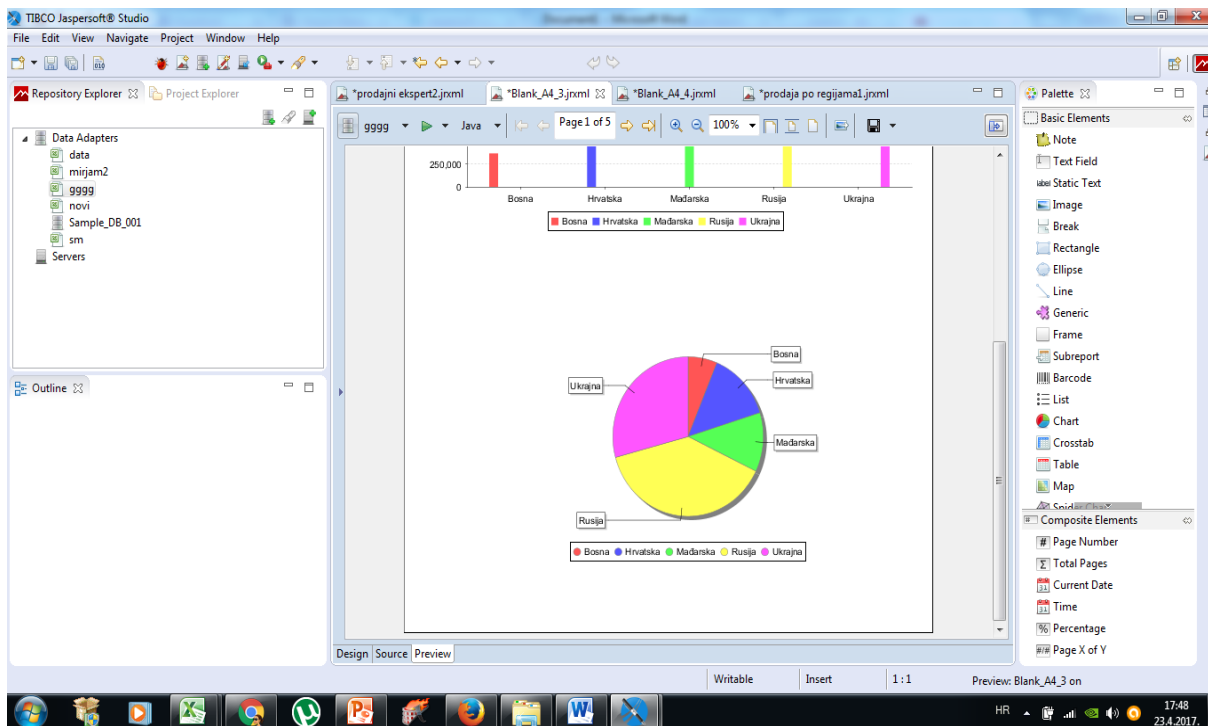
TIBCO Jaspersoft® Studio

File Edit View Navigate Project Window Help

Repository Explorer ☒ Project Explorer

Data Adapters
data
mirjam2
gggg
novi
Sample_DB_001
sm
Servers

Outline ☒

*prodajni ekspert2.jrxml  *Blank_A4_3.jrxml ☒  *Blank_A4_4.jrxml  *prodaja po regijama1.jrxml

gggg  Java  Page 1 of 5  100%

250,000
0
Bosna Hrvatska Mađarska Rusija Ukrajna

Bosna Hrvatska Mađarska Rusija Ukrajna

Bosna
Hrvatska
Mađarska
Rusija
Ukrajna

Bosna Hrvatska Mađarska Rusija Ukrajna

Design Source Preview

Palette ☒
Basic Elements
Note
Text Field
Static Text
Image
Break
Rectangle
Ellipse
Line
Generic
Frame
Subreport
Barcode
List
Chart
Crosstab
Table
Map
Composite Elements
Page Number
Total Pages
Current Date
Time
Percentage
Page X of Y

Writable  Insert  1 : 1  Preview: Blank_A4_3 on

HR  17:48  23.4.2017.